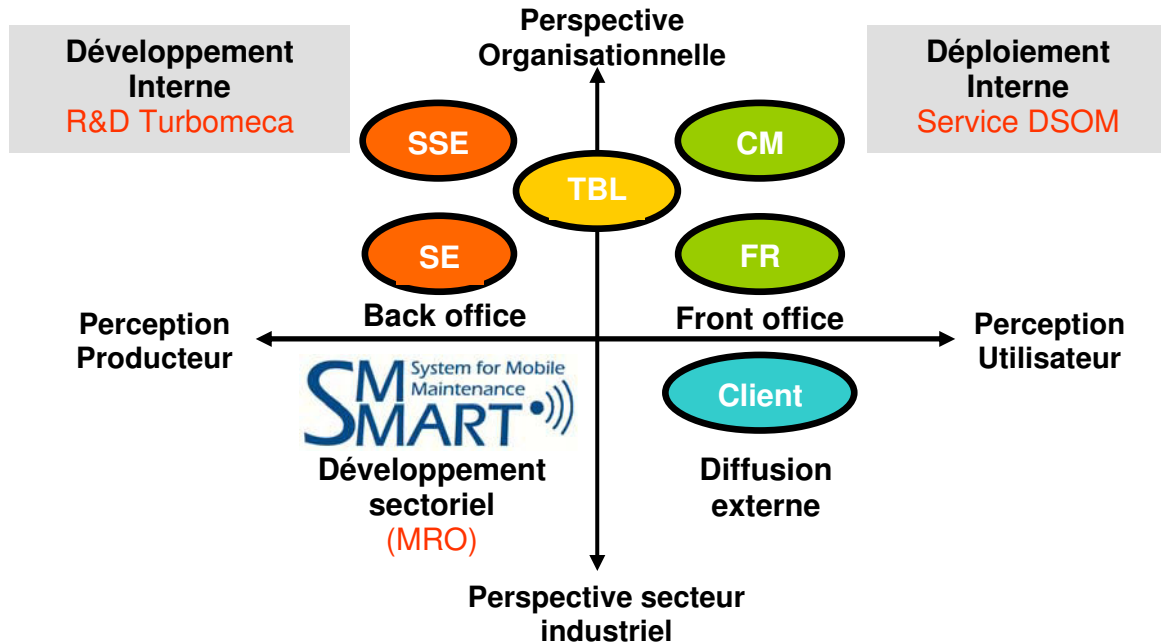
Perspective Organisationnelle

Développement Interne
R&D Turbomeca

Déploiement Interne
Service DSOM

SSE

CM

TBL

SE

FR

Back office

Front office

Perception Producteur

Perception Utilisateur

SM System for Mobile Maintenance
SMART

Client

Développement sectoriel
(MRO)

Diffusion externe

Perspective secteur industriel